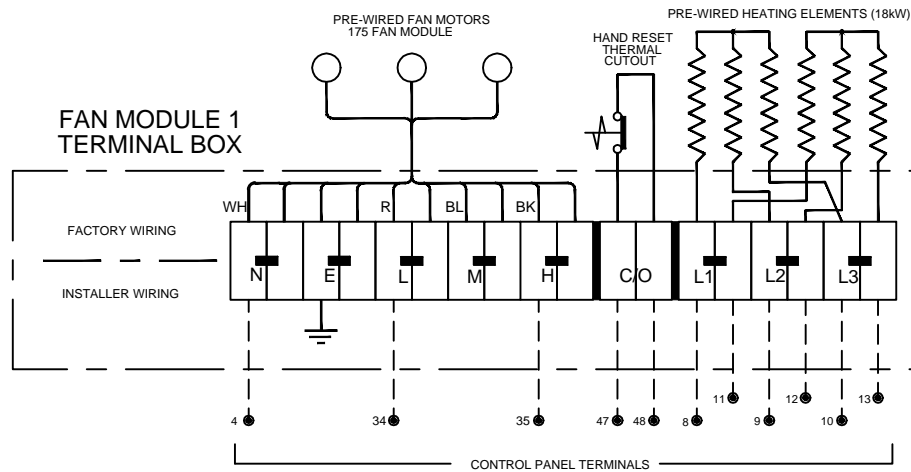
PRE-WIRED FAN MOTORS
175 FAN MODULE

HAND RESET
THERMAL
CUTOUT

PRE-WIRED HEATING ELEMENTS (18kW)

FAN MODULE 1
TERMINAL BOX

WH
R
BL
BK

FACTORY WIRING

INSTALLER WIRING

N
E
L
M
H
C/O
L1
L2
L3

4
34
35
47
48
8
11
9
12
10
13

CONTROL PANEL TERMINALS